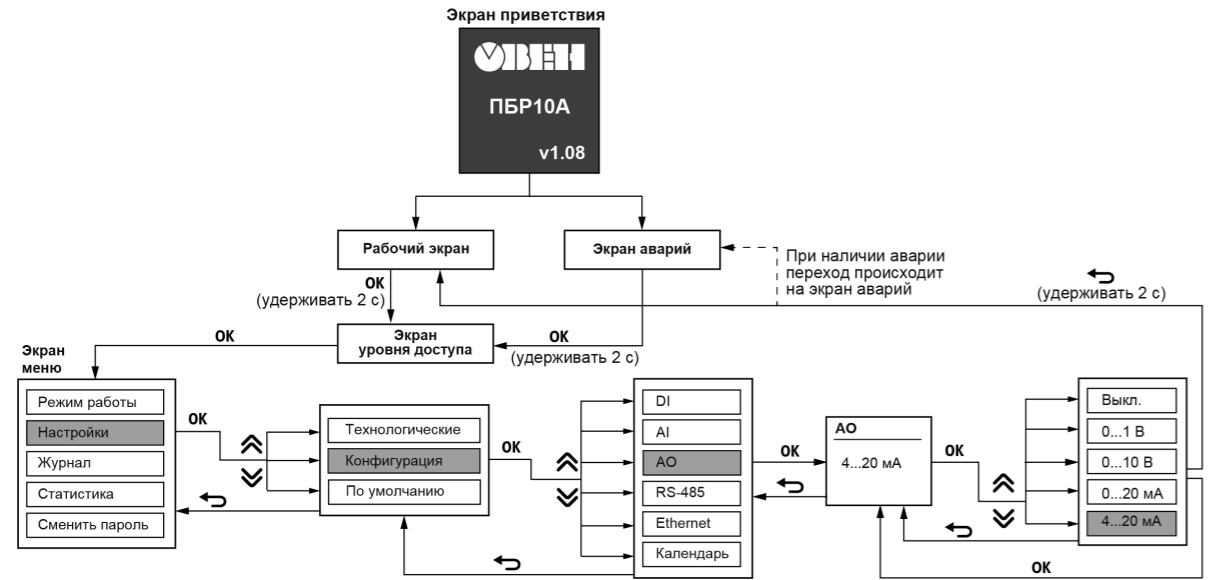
Экран приветствия

ОВЕН

ПБР10А

v1.08

Рабочий экран

Экран аварий

При наличии аварии переход происходит на экран аварий

OK (удерживать 2 с)

(удерживать 2 с)

Экран уровня доступа

OK (удерживать 2 с)

OK

Экран меню

Режим работы
Настройки
Журнал
Статистика
Сменить пароль

OK

Технологические
Конфигурация
По умолчанию

OK

DI
AI
AO
RS-485
Ethernet
Календарь

OK

AO

4...20 мА

OK

Выкл.
0...1 В
0...10 В
0...20 мА
4...20 мА

OK